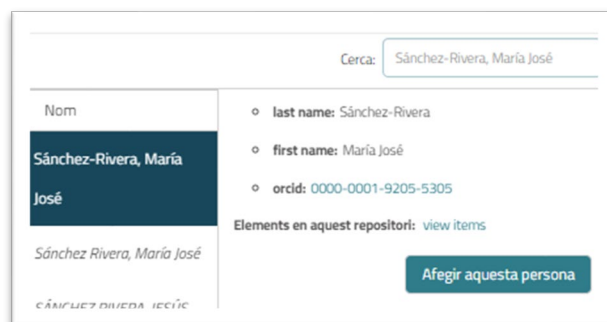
Cerca: Sánchez-Rivera, María José

Nom

Sánchez-Rivera, María José

Sánchez Rivera, María José

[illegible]

last name: Sánchez-Rivera

first name: María José

orcid: 0000-0001-9205-5305

Elements en aquest repositori: view items

Afegir aquesta persona